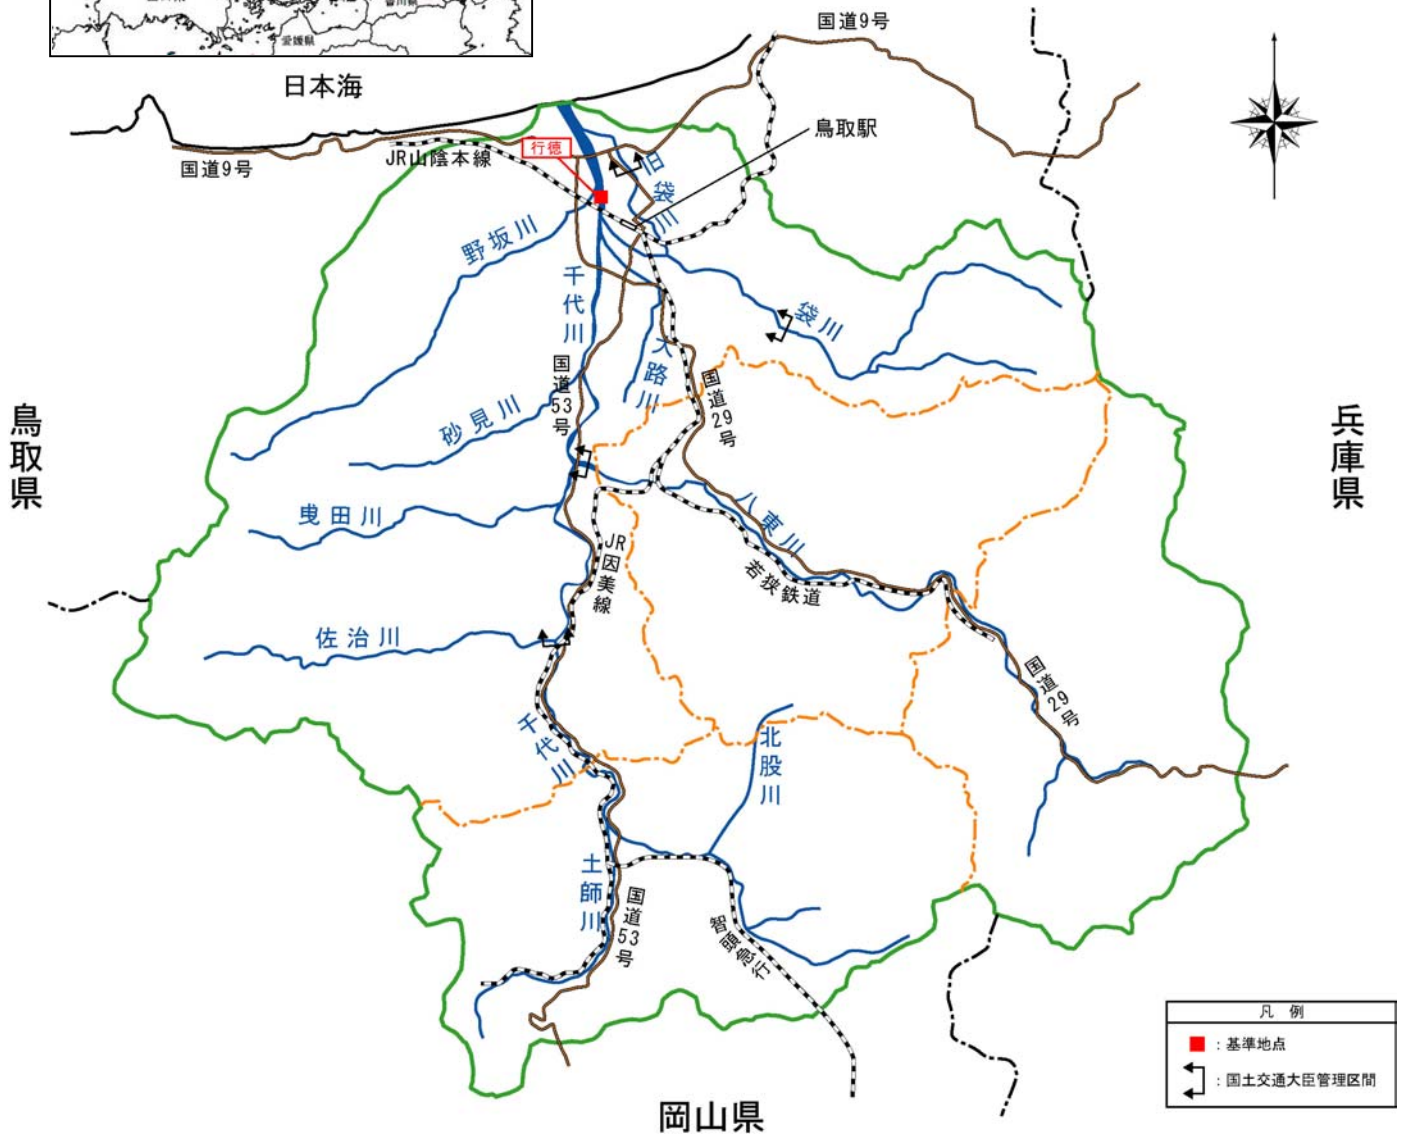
愛媛県

日本海

国道9号

国道9号

JR山陰本線

行徳

鳥取駅

旧袋川

野坂川

千代川

袋川

大路川

国道53号

国道29号

砂見川

鳥取県

兵庫県

曳田川

八東川

JR因美線

若桜鉄道

佐治川

国道29号

千代川

北股川

土師川

国道53号

智頭急行

岡山県

凡例

■：基準地点

：国土交通大臣管理区間